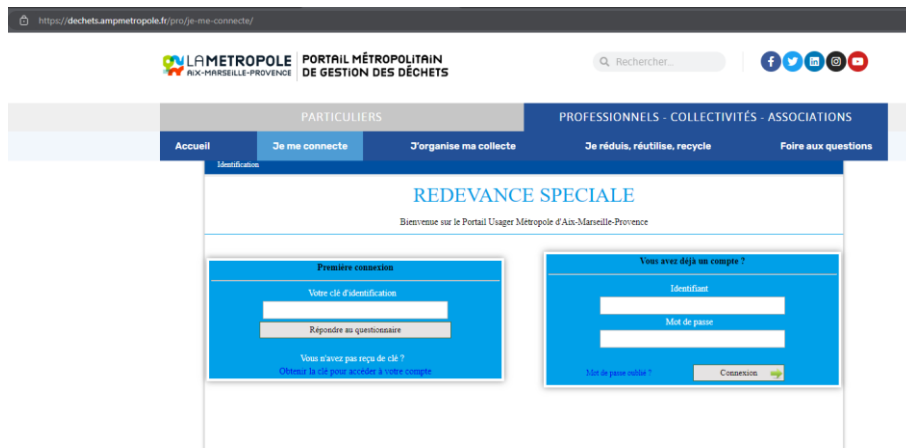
https://dechets.ampmetropole.fr/pro/je-me-connecte/

LA METROPOLE AIX-MARSEILLE-PROVENCE | PORTAIL MÉTROPOLITAIN DE GESTION DES DÉCHETS

Rechercher...

PARTICULIERS

PROFESSIONNELS - COLLECTIVITÉS - ASSOCIATIONS

Accueil | Je me connecte | J'organise ma collecte | Je réduis, réutilise, recycle | Foire aux questions

Identification

REDEVANCE SPECIALE

Bienvenue sur le Portail Usager Métropole d'Aix-Marseille-Provence

Première connexion

Votre clé d'identification

Répondre au questionnaire

Vous n'avez pas reçu de clé ?

Obtenir la clé pour accéder à votre compte

Vous avez déjà un compte ?

Identifiant

Mot de passe

Mot de passe oublié ?

Connexion